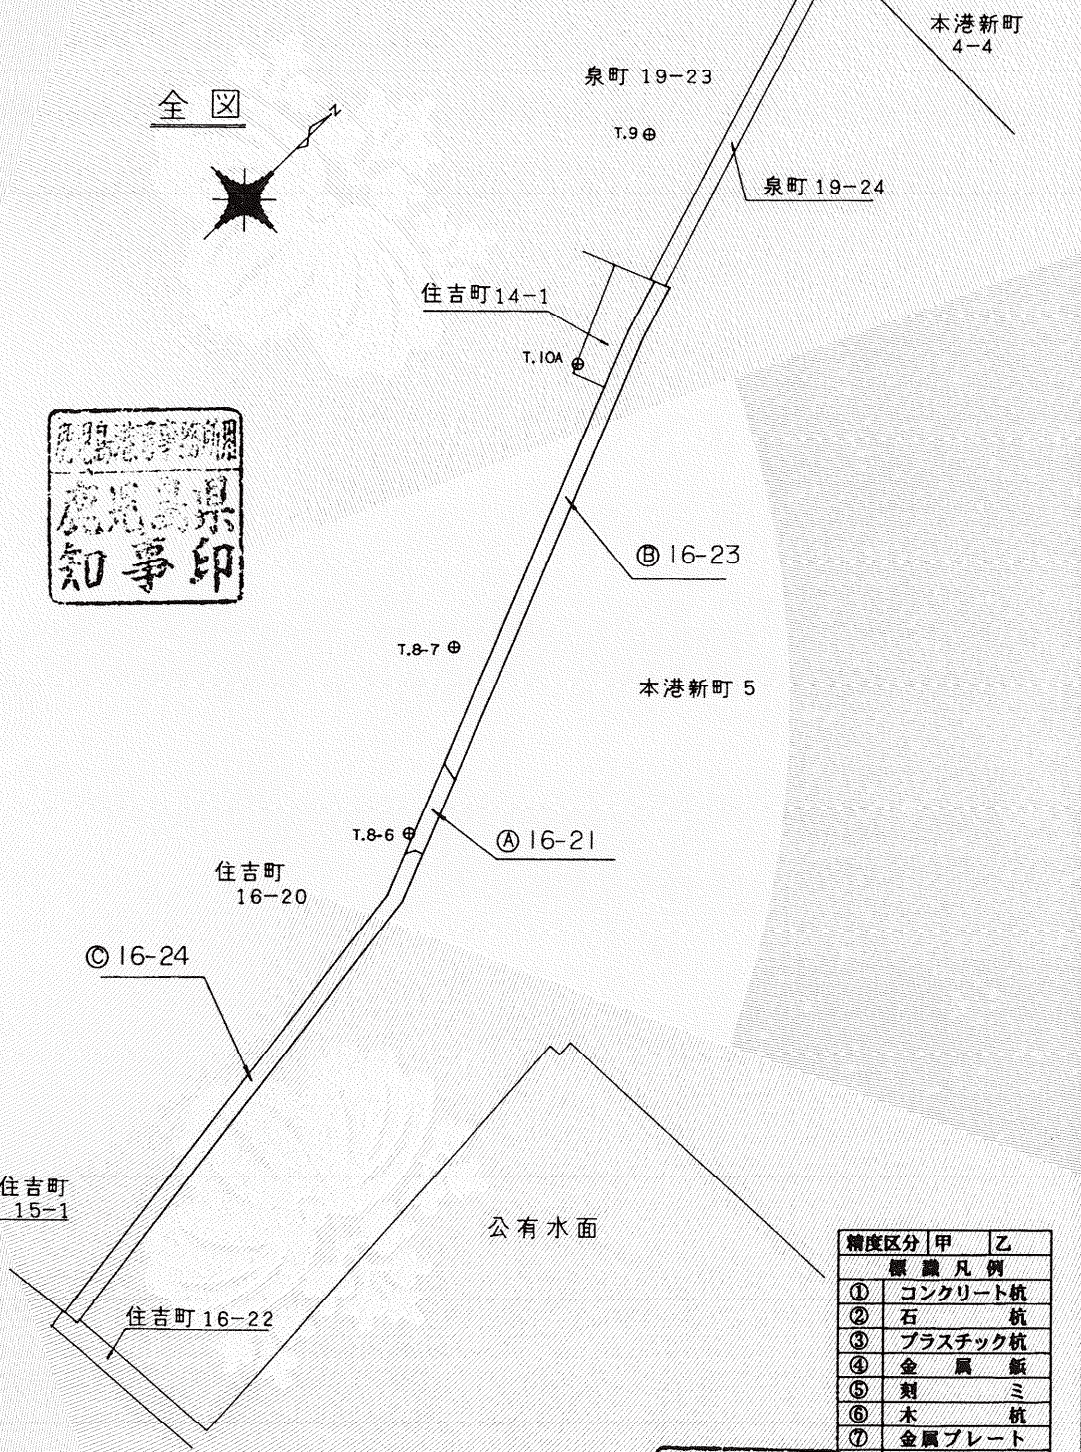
全図

N

本港新町 4-4

泉町 19-23

T.9 ⊕

泉町 19-24

住吉町 14-1

T.10A ⊕

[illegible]
鹿児島県
知事印

Ⓑ 16-23

T.8-7 ⊕

本港新町 5

T.8-6 ⊕

Ⓐ 16-21

住吉町 16-20

Ⓒ 16-24

住吉町 15-1

公有水面

住吉町 16-22

| 精度区分 | 甲 | 乙 |
|---|---|---|
| 標識凡例 | | |
| ① | コンクリート杭 | |
| ② | 石杭 | |
| ③ | プラスチック杭 | |
| ④ | 金属鋲 | |
| ⑤ | 刻ミ | |
| ⑥ | 木杭 | |
| ⑦ | 金属プレート | |